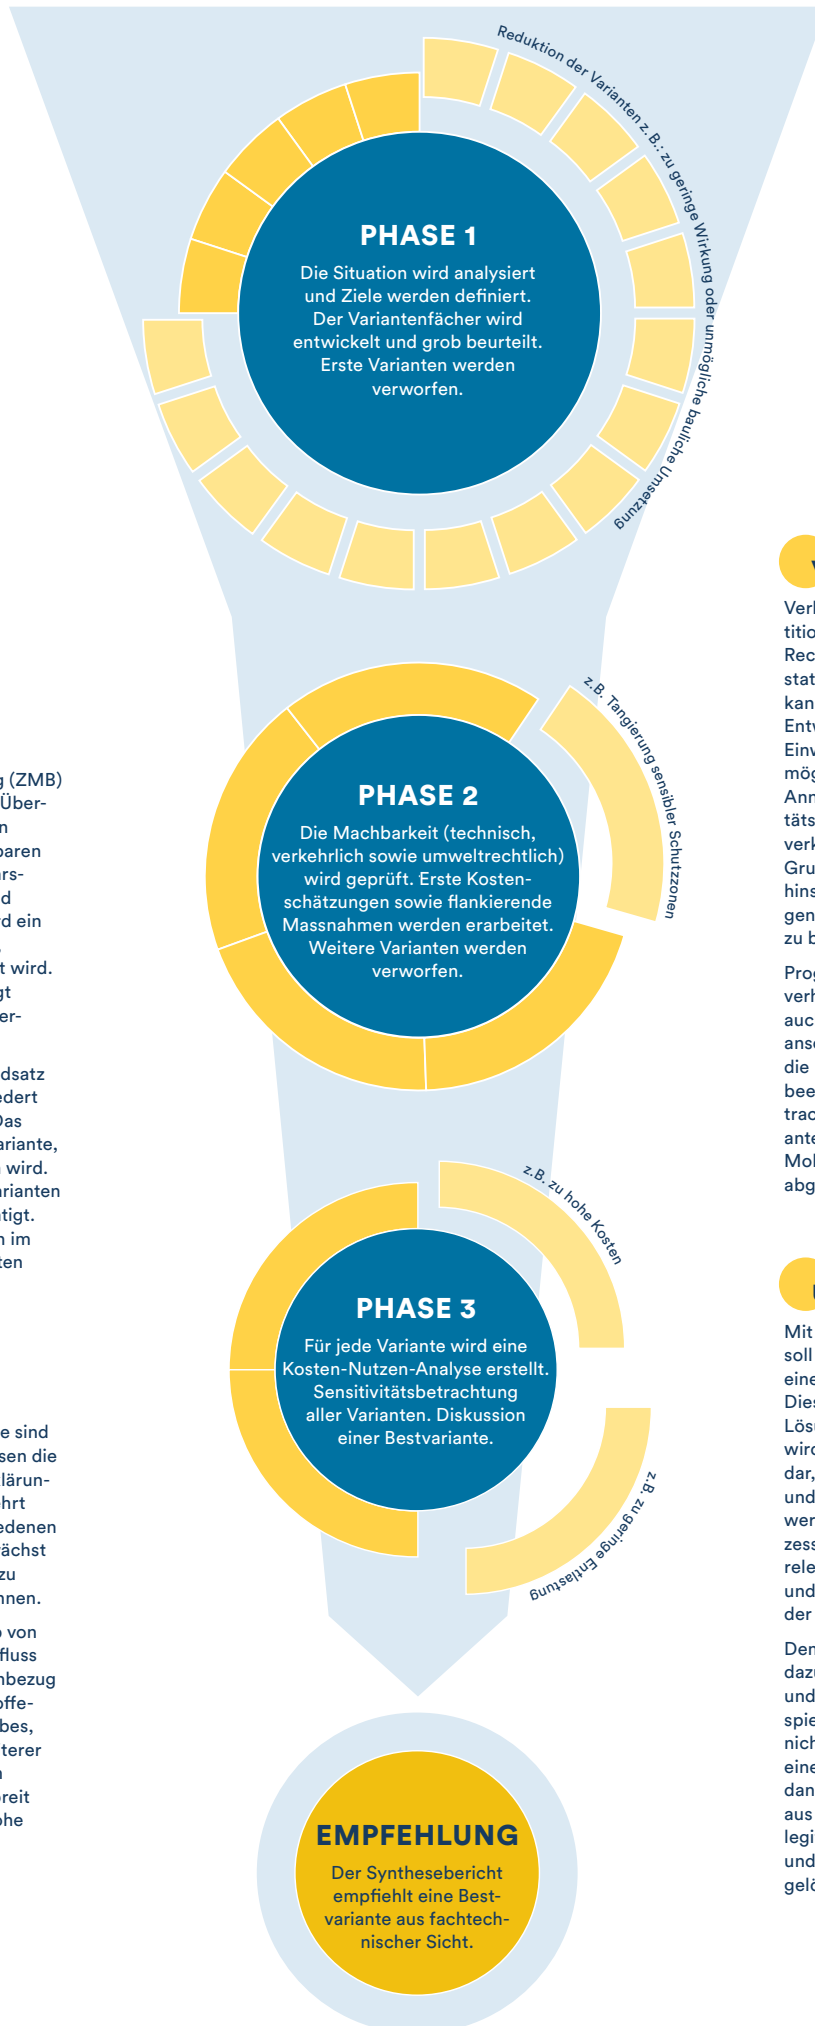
Reduktion der Varianten z.B.: zu geringe Wirkung oder unmögliche bauliche Umsetzung

PHASE 1

Die Situation wird analysiert und Ziele werden definiert. Der Variantenfächer wird entwickelt und grob beurteilt. Erste Varianten werden verworfen.

z.B. Tangierung sensibler Schutzzonen

PHASE 2

Die Machbarkeit (technisch, verkehrlich sowie umweltrechtlich) wird geprüft. Erste Kostenschätzungen sowie flankierende Massnahmen werden erarbeitet. Weitere Varianten werden verworfen.

z.B. zu hohe Kosten

PHASE 3

Für jede Variante wird eine Kosten-Nutzen-Analyse erstellt. Sensitivitätsbetrachtung aller Varianten. Diskussion einer Bestvariante.

z.B. zu geringe Entlastung

EMPFEHLUNG

Der Synthesebericht empfiehlt eine Bestvariante aus fachtechnischer Sicht.

g (ZMB) Über- n baren rs- d d ein t wird. gt er-

dsatz edert Das ariante, wird. arianten tigt. n im ten

e sind sen die lärun- hrt edenen ächst zu nnen.

von fluss nbezug offe- bes, terer n reit ohe

Verl titio Rec stat kan Entv Einv mög Anm täts verk Gru hins gen zu b

Prog verh auc anse die bee trac ante Mol abg

Mit soll eine Dies Lösu wird dar, und wer zess rele und der

Den dazu und spie nich eine dan aus legi und gelö